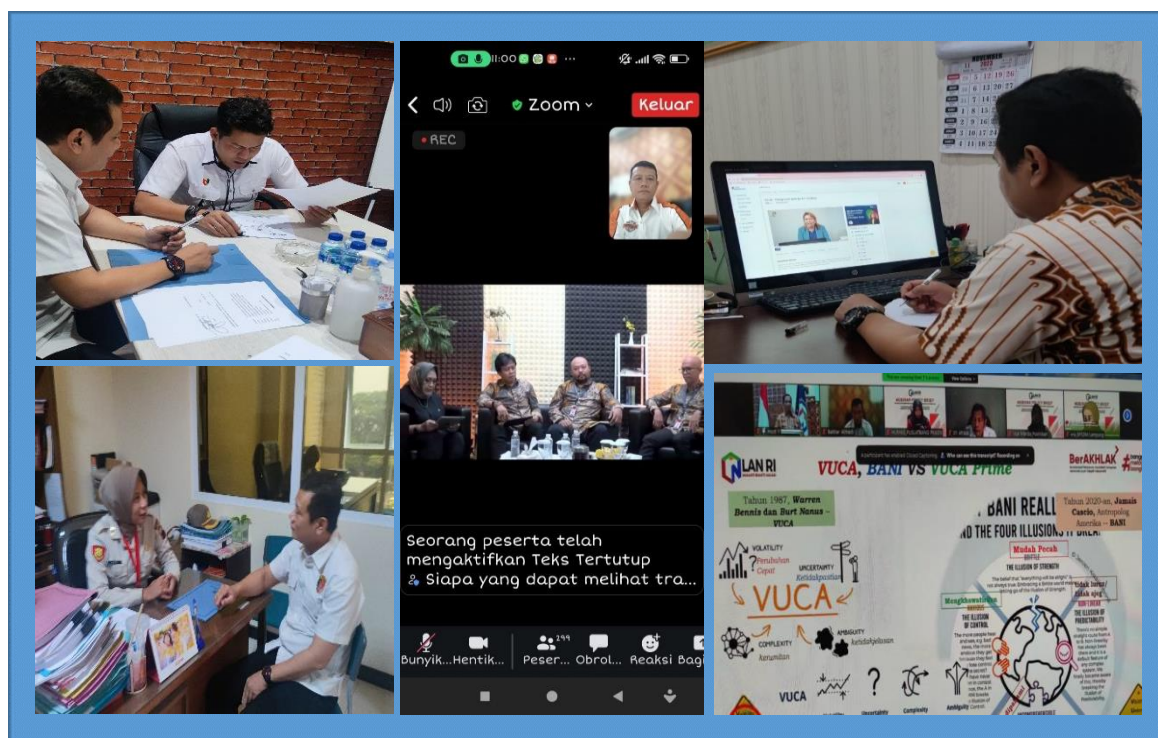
11:00

Zoom

Keluar

REC

Seorang peserta telah mengaktifkan Teks Tertutup

Siapa yang dapat melihat tra...

Bunyik... Hentik... 299 Peser... Obrol... Reaksi Bagi

NOVEMBER

LAN RI

VUCA, BANI VS VUCA Prime

BerAKHLAK

Tahun 1987, Warren Bennis dan Burt Nanus - VUCA

BANI REALI

Tahun 2020-an, Jamais Cascio, Antropolog Amerika - BANI

THE FOUR ILLUSIONS

VOLATILITY Perubahan Cepat

UNCERTAINTY Ketidakpastian

VUCA

COMPLEXITY Kerumitan

AMBIGUITY Ketidakjelasan

Mudah Pecah

THE ILLUSION OF STRENGTH

Menghawatirkan

THE ILLUSION OF CONTROL

Tidak linear

THE ILLUSION OF PREDICTABILITY

VUCA